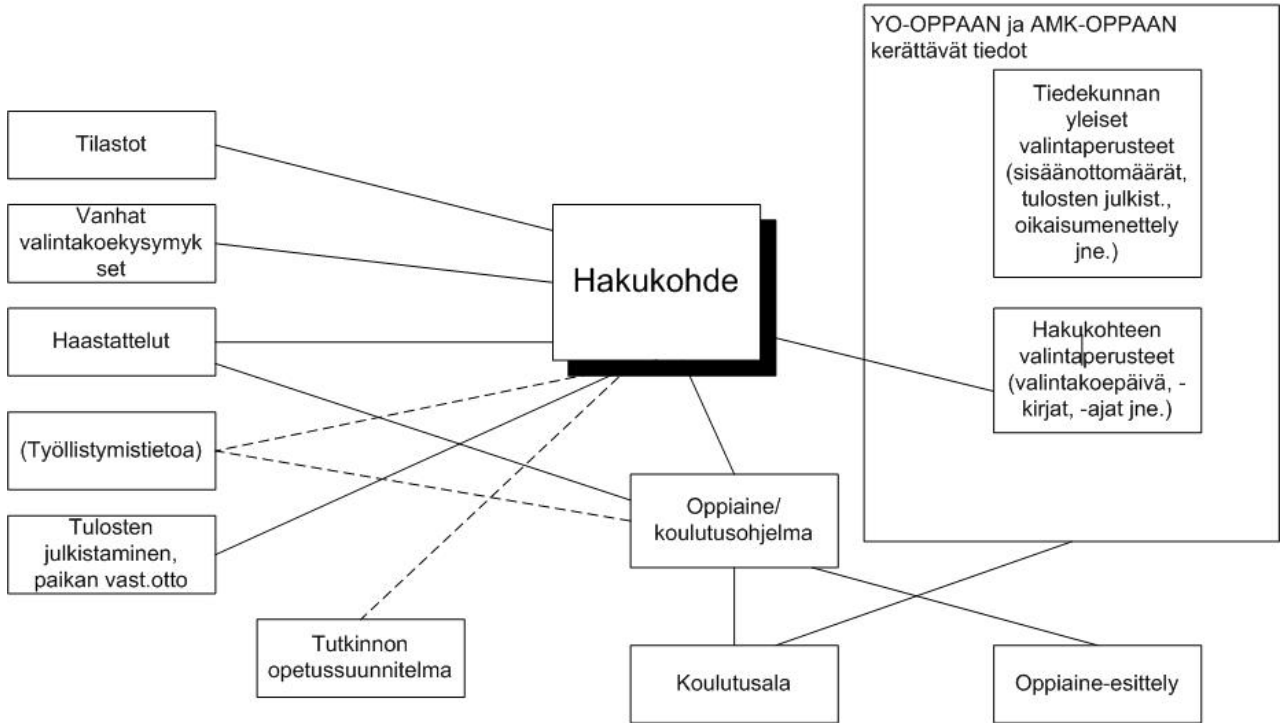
YO-OPPAAN ja AMK-OPPAAN kerättävät tiedot

Tiedekunnan yleiset valintaperusteet (sisäänottomäärät, tulosten julkist., oikaisumenettely jne.)

Hakukohteen valintaperusteet (valintakoepäivä, -kirjat, -ajat jne.)

Tilastot

Vanhat valintakoekysymykset

Hakukohde

Haastattelut

(Työllistymistietoa)

Tulosten julkistaminen, paikan vast.otto

Oppiaine/ koulutusohjelma

Tutkinnon opetussuunnitelma

Koulutusala

Oppiaine-esittely